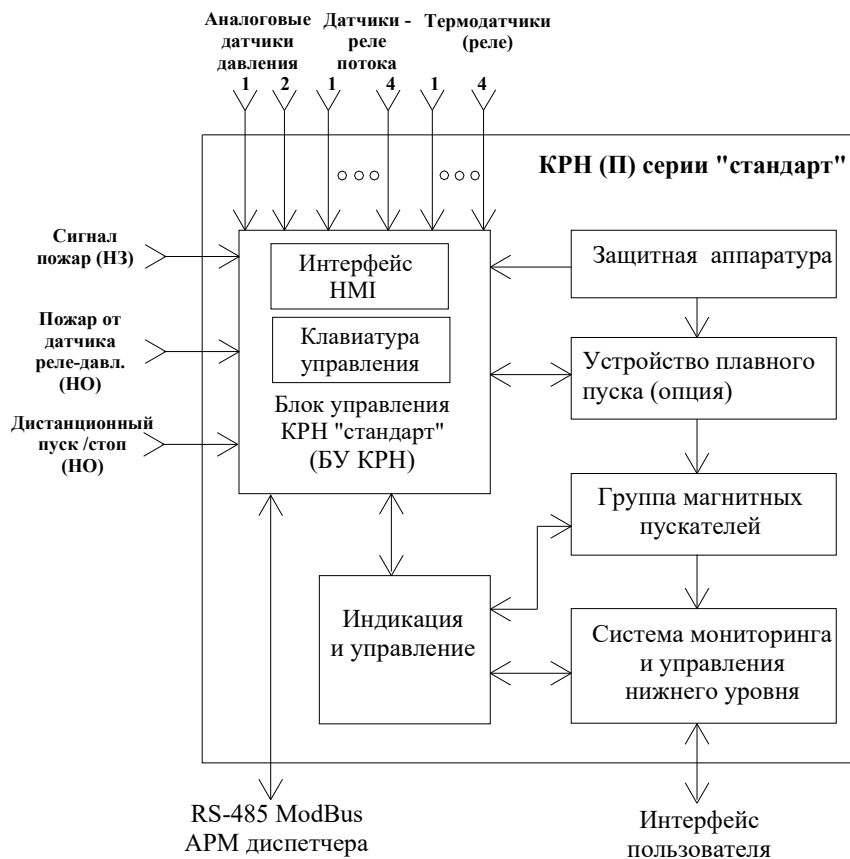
Аналоговые датчики давления
1 2

Датчики - реле потока
1 4

Термодатчики (реле)
1 4

○○○ ○○○

КРН (П) серии "стандарт"

Сигнал пожар (НЗ)

Пожар от датчика реле-давл. (НО)

Дистанционный пуск /стоп (НО)

Интерфейс HMI

Клавиатура управления

Блок управления КРН "стандарт" (БУ КРН)

Защитная аппаратура

Устройство плавного пуска (опция)

Группа магнитных пускателей

Индикация и управление

Система мониторинга и управления нижнего уровня

RS-485 ModBus АРМ диспетчера

Интерфейс пользователя